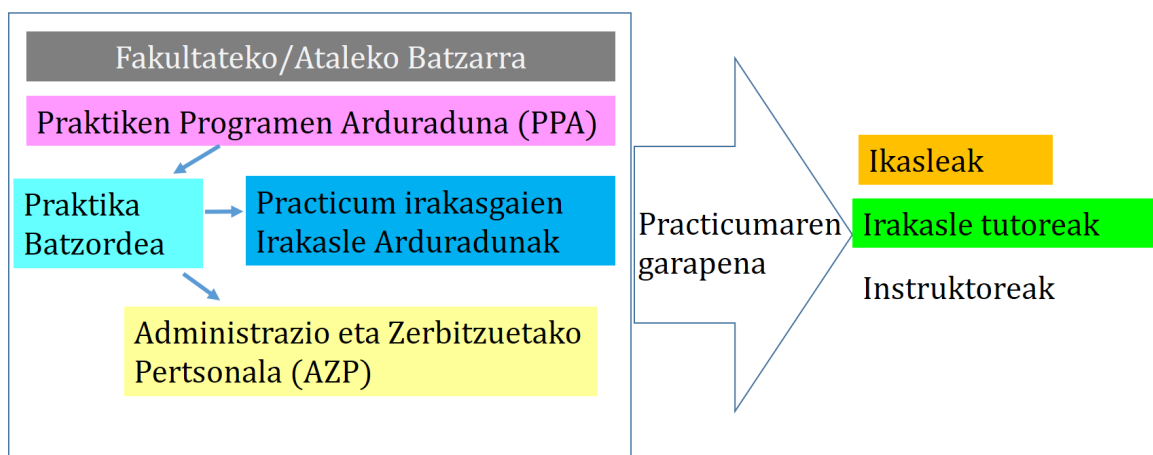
Fakultateko/Ataleko Batzarra

Praktiken Programen Arduraduna (PPA)

Praktika Batzordea

Practicum irakasgaien Irakasle Arduradunak

Administrazio eta Zerbitzuetako Pertsonala (AZP)

Practicumaren garapena

Ikasleak

Irakasle tutoreak

Instruktoreak